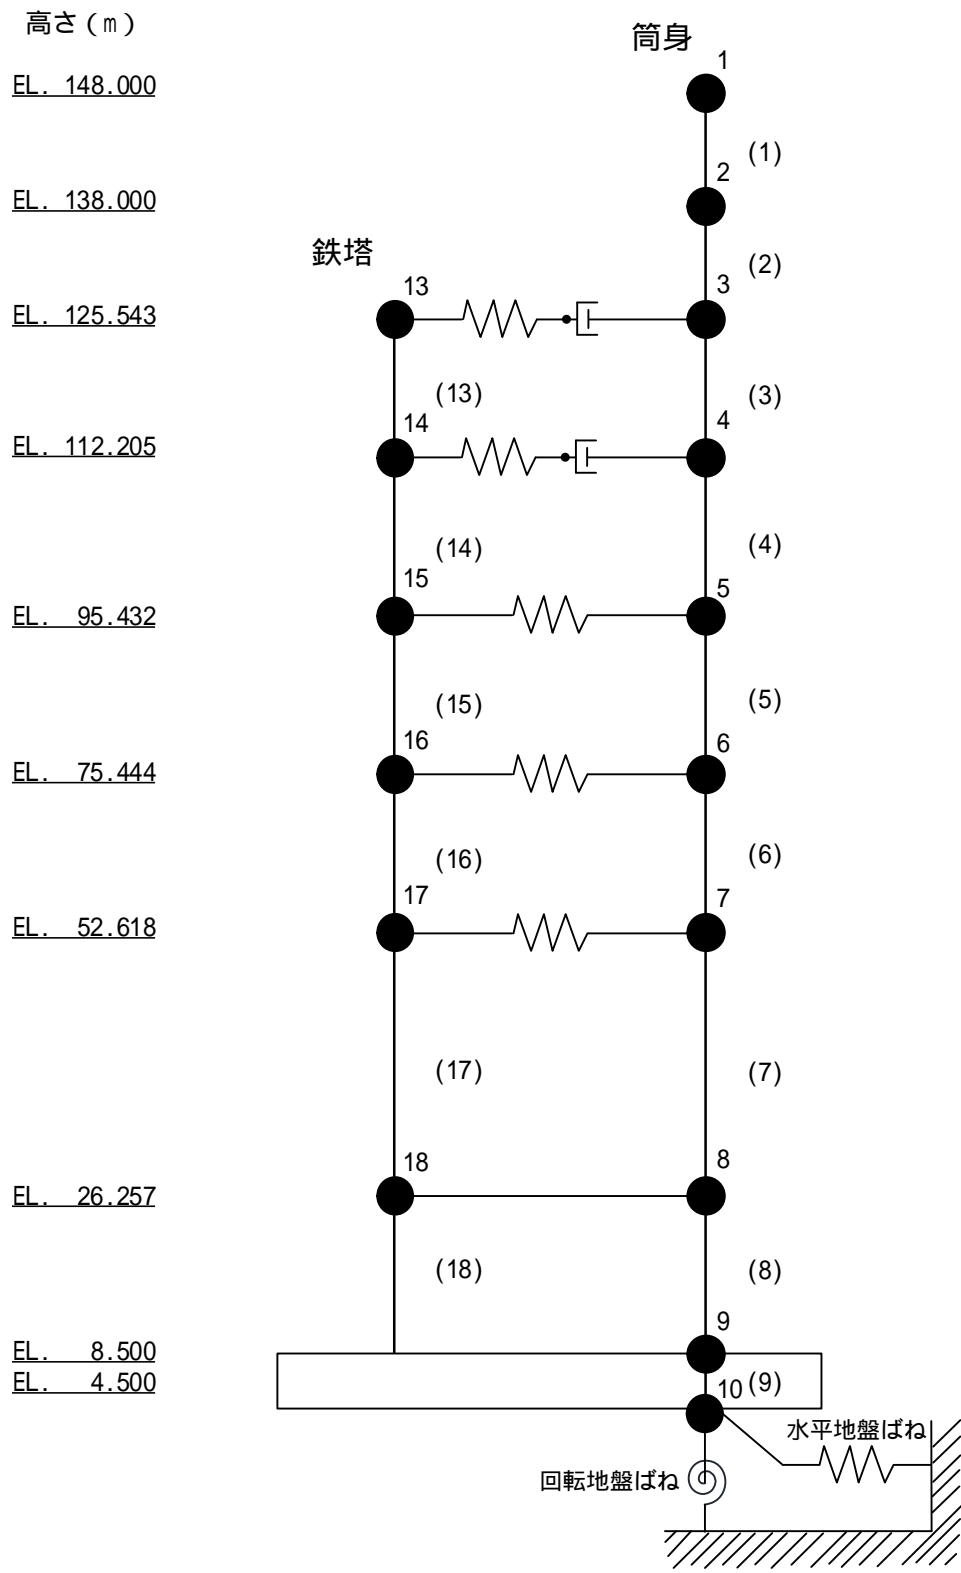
高さ（m）

筒身

鉄塔

EL. 148.000
EL. 138.000
EL. 125.543
EL. 112.205
EL. 95.432
EL. 75.444
EL. 52.618
EL. 26.257
EL. 8.500
EL. 4.500

1
(1)
2
(2)
3
13
(13)
(3)
14
4
(14)
(4)
15
5
(15)
(5)
16
6
(16)
(6)
17
7
(17)
(7)
18
8
(18)
(8)
9
10
(9)

水平地盤ばね
回転地盤ばね